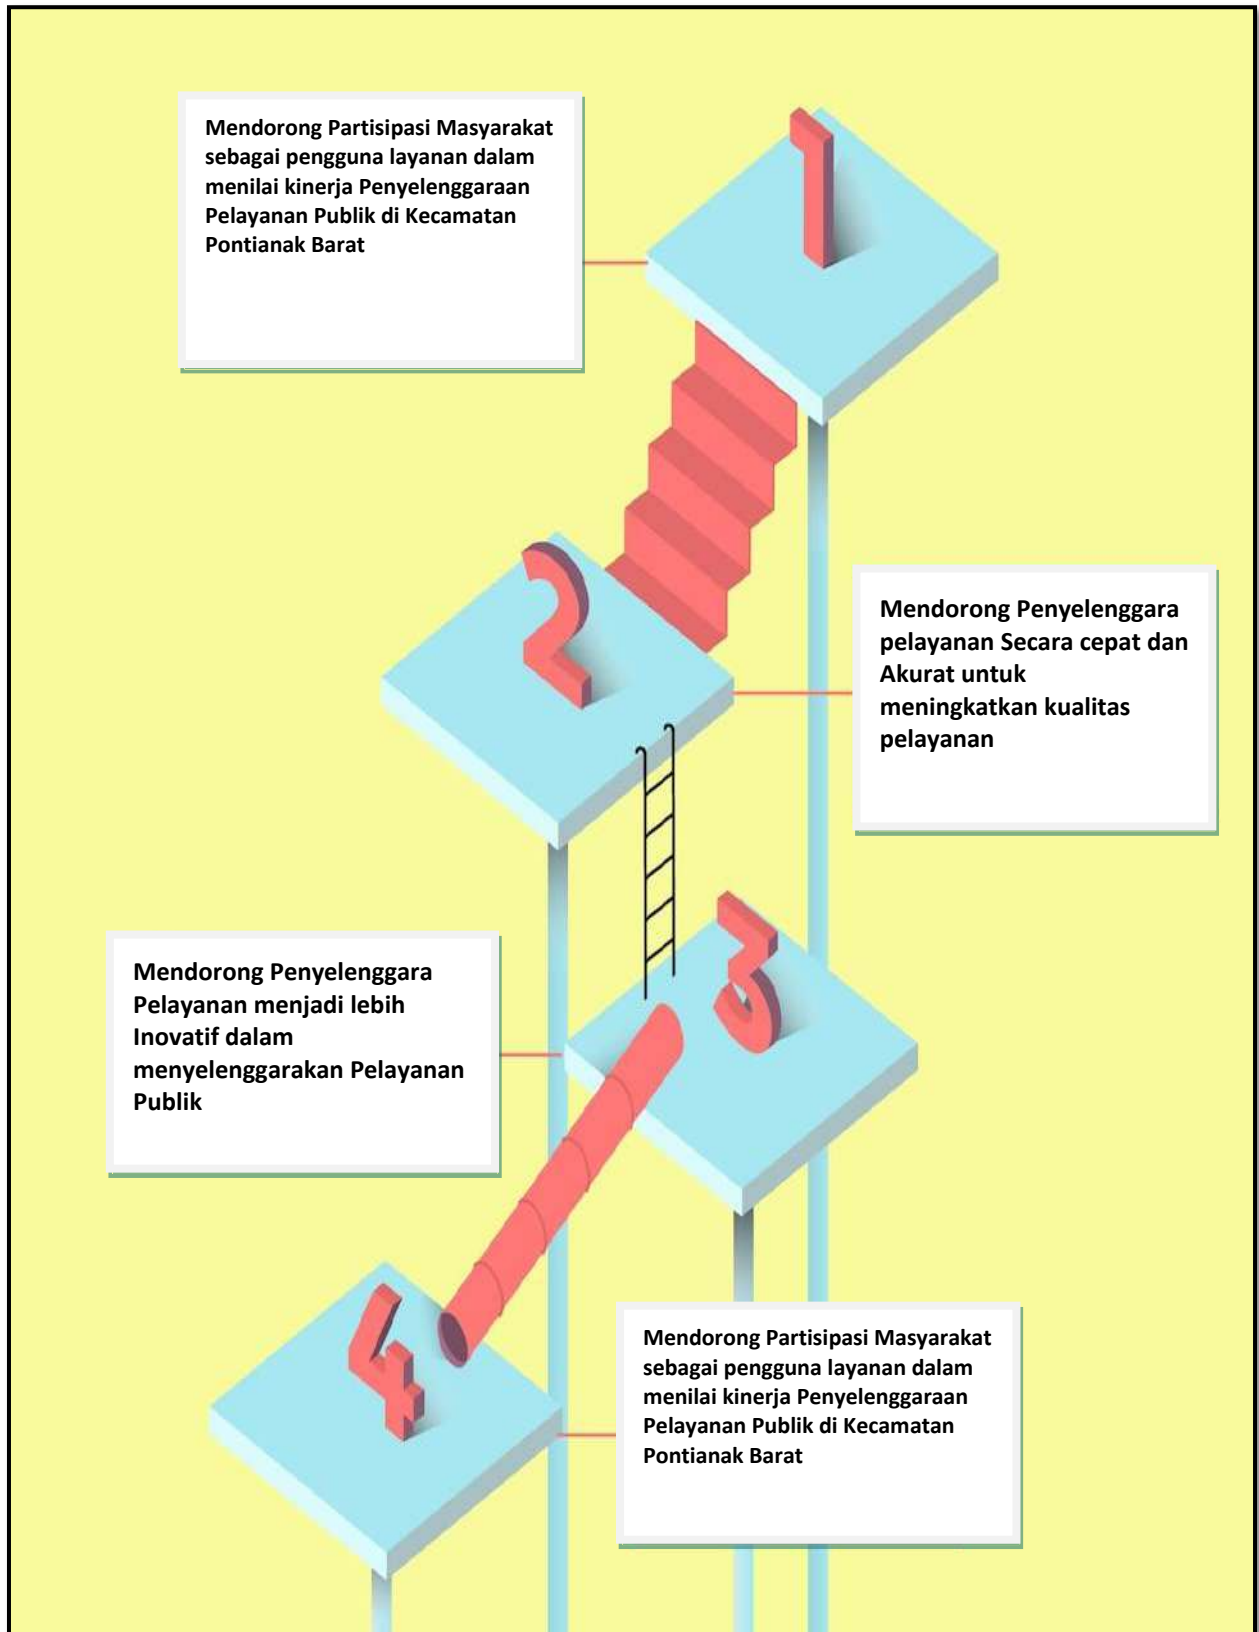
Mendorong Partisipasi Masyarakat sebagai pengguna layanan dalam menilai kinerja Penyelenggaraan Pelayanan Publik di Kecamatan Pontianak Barat

1

Mendorong Penyelenggara pelayanan Secara cepat dan Akurat untuk meningkatkan kualitas pelayanan

2

Mendorong Penyelenggara Pelayanan menjadi lebih Inovatif dalam menyelenggarakan Pelayanan Publik

3

4

Mendorong Partisipasi Masyarakat sebagai pengguna layanan dalam menilai kinerja Penyelenggaraan Pelayanan Publik di Kecamatan Pontianak Barat